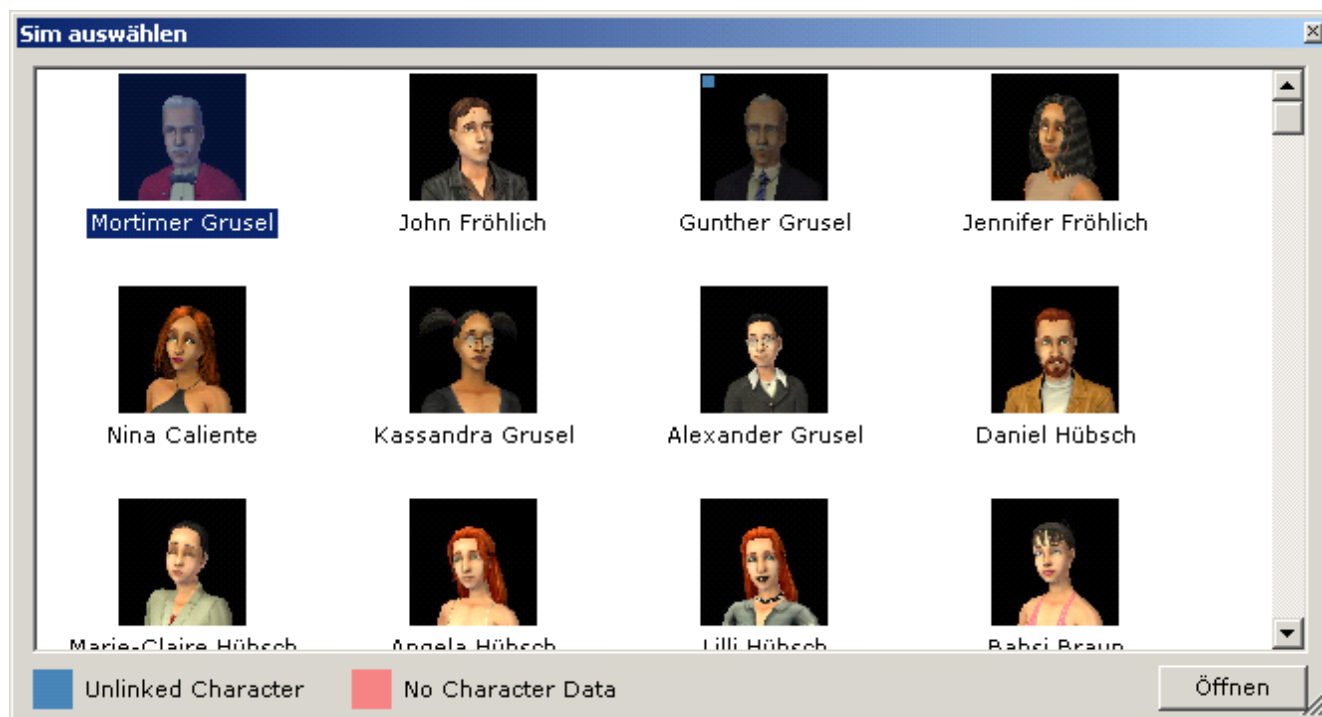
Sim auswählen

Mortimer Grusel
John Fröhlich
Gunther Grusel
Jennifer Fröhlich

Nina Caliente
Kassandra Grusel
Alexander Grusel
Daniel Hübsch

Marie-Claire Hübsch
Angela Hübsch
Lilli Hübsch
Babsi Braun

Unlinked Character
No Character Data
Öffnen